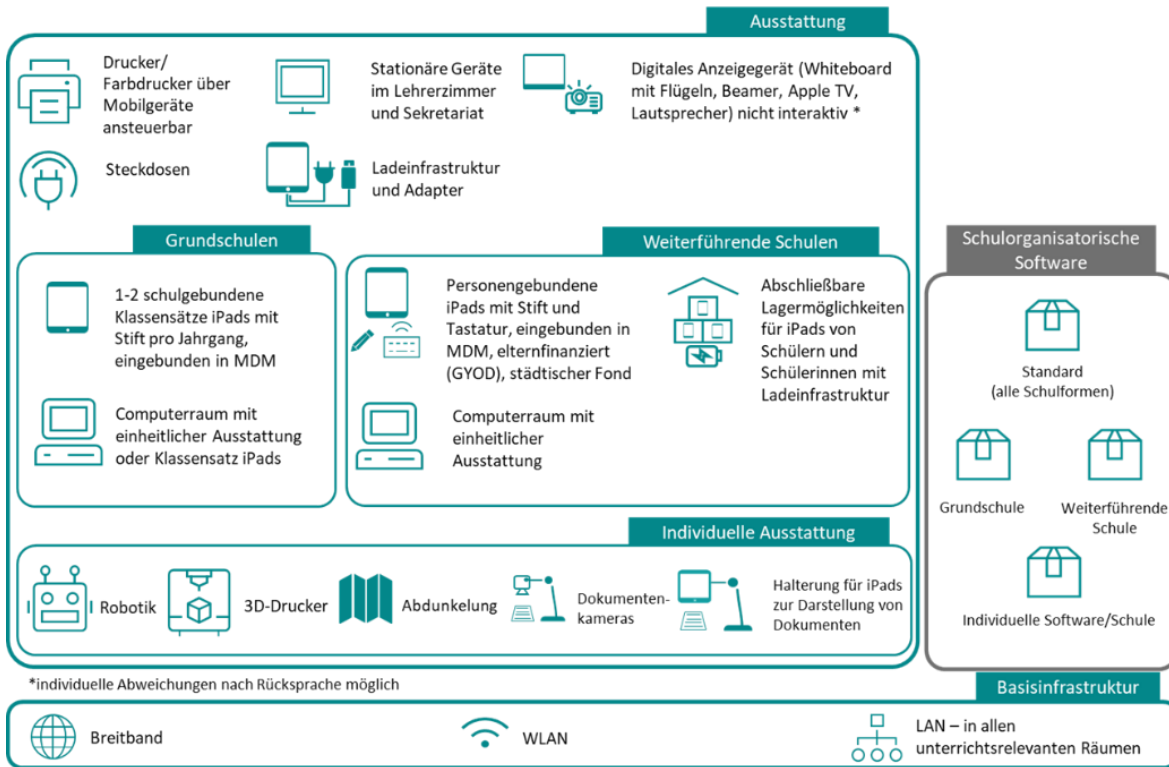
Ausstattung

Drucker/ Farbdrucker über Mobilgeräte ansteuerbar

Stationäre Geräte im Lehrerzimmer und Sekretariat

Digitales Anzeigegerät (Whiteboard mit Flügeln, Beamer, Apple TV, Lautsprecher) nicht interaktiv *

Steckdosen

Ladeinfrastruktur und Adapter

Grundschulen

1-2 schulgebundene Klassensätze iPads mit Stift pro Jahrgang, eingebunden in MDM

Computerraum mit einheitlicher Ausstattung oder Klassensatz iPads

Weiterführende Schulen

Personengebundene iPads mit Stift und Tastatur, eingebunden in MDM, elternfinanziert (GYOD), städtischer Fond

Abschließbare Lagermöglichkeiten für iPads von Schülern und Schülerinnen mit Ladeinfrastruktur

Computerraum mit einheitlicher Ausstattung

Individuelle Ausstattung

Robotik

3D-Drucker

Abdunkelung

Dokumentenkameras

Halterung für iPads zur Darstellung von Dokumenten

Schulorganisatorische Software

Standard (alle Schulformen)

Grundschule

Weiterführende Schule

Individuelle Software/Schule

*individuelle Abweichungen nach Rücksprache möglich

Basisinfrastruktur

Breitband

WLAN

LAN – in allen unterrichtsrelevanten Räumen